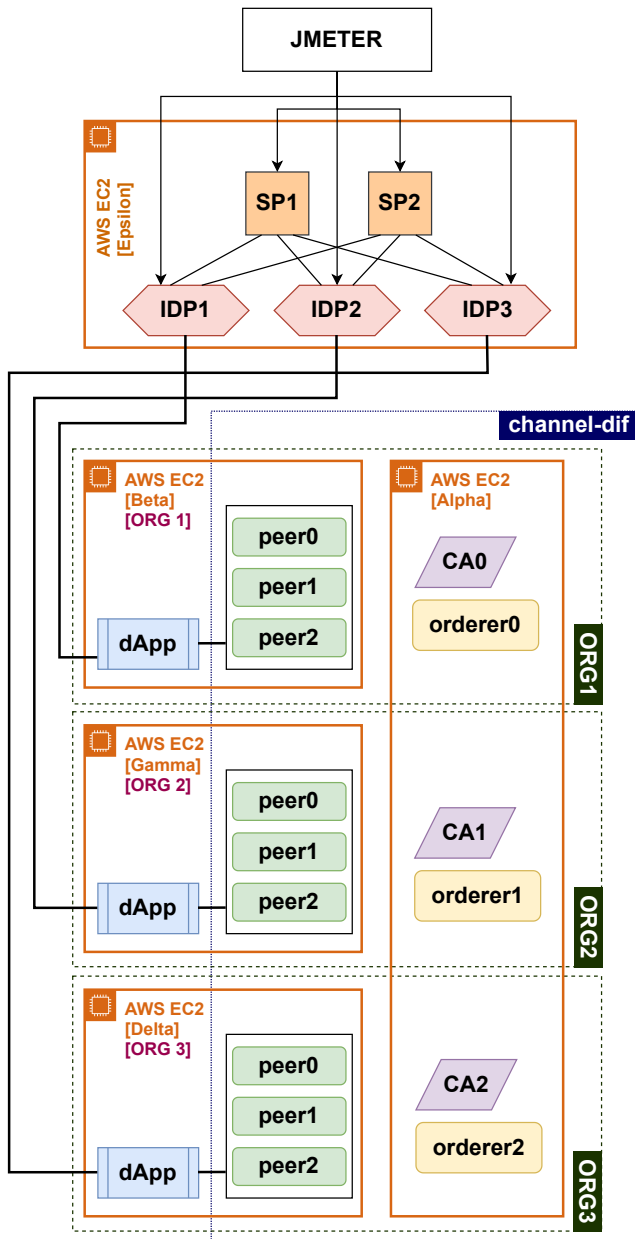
JMETER

AWS EC2
[Epsilon]

SP1

SP2

IDP1

IDP2

IDP3

channel-dif

AWS EC2
[Beta]
[ORG 1]

peer0

peer1

peer2

dApp

AWS EC2
[Alpha]

CA0

orderer0

ORG1

AWS EC2
[Gamma]
[ORG 2]

peer0

peer1

peer2

dApp

CA1

orderer1

ORG2

AWS EC2
[Delta]
[ORG 3]

peer0

peer1

peer2

dApp

CA2

orderer2

ORG3